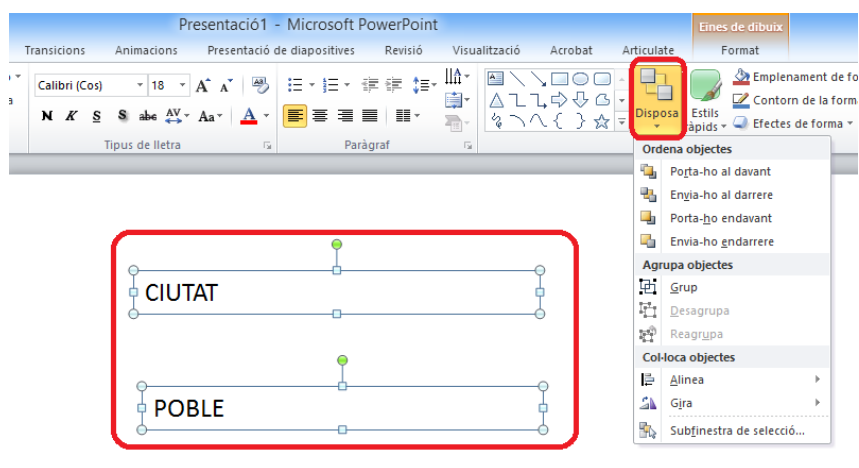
Presentació1 - Microsoft PowerPoint

Eines de dibuix

Transicions Animacions Presentació de diapositives Revisió Visualització Acrobat Articulate Format

Calibri (Cos) 18

Tipus de lletra

Paràgraf

Disposa

Estils ràpids

Emplenament de fo

Contorn de la form

Efectes de forma

Ordena objectes

Porta-ho al davant

Envia-ho al darrere

Porta-ho endavant

Envia-ho endarrere

Agrupa objectes

Grup

Desagrupa

Reagrupa

Col·loca objectes

Alinea

Gira

Subfinestra de selecció...

CIUTAT

POBLE